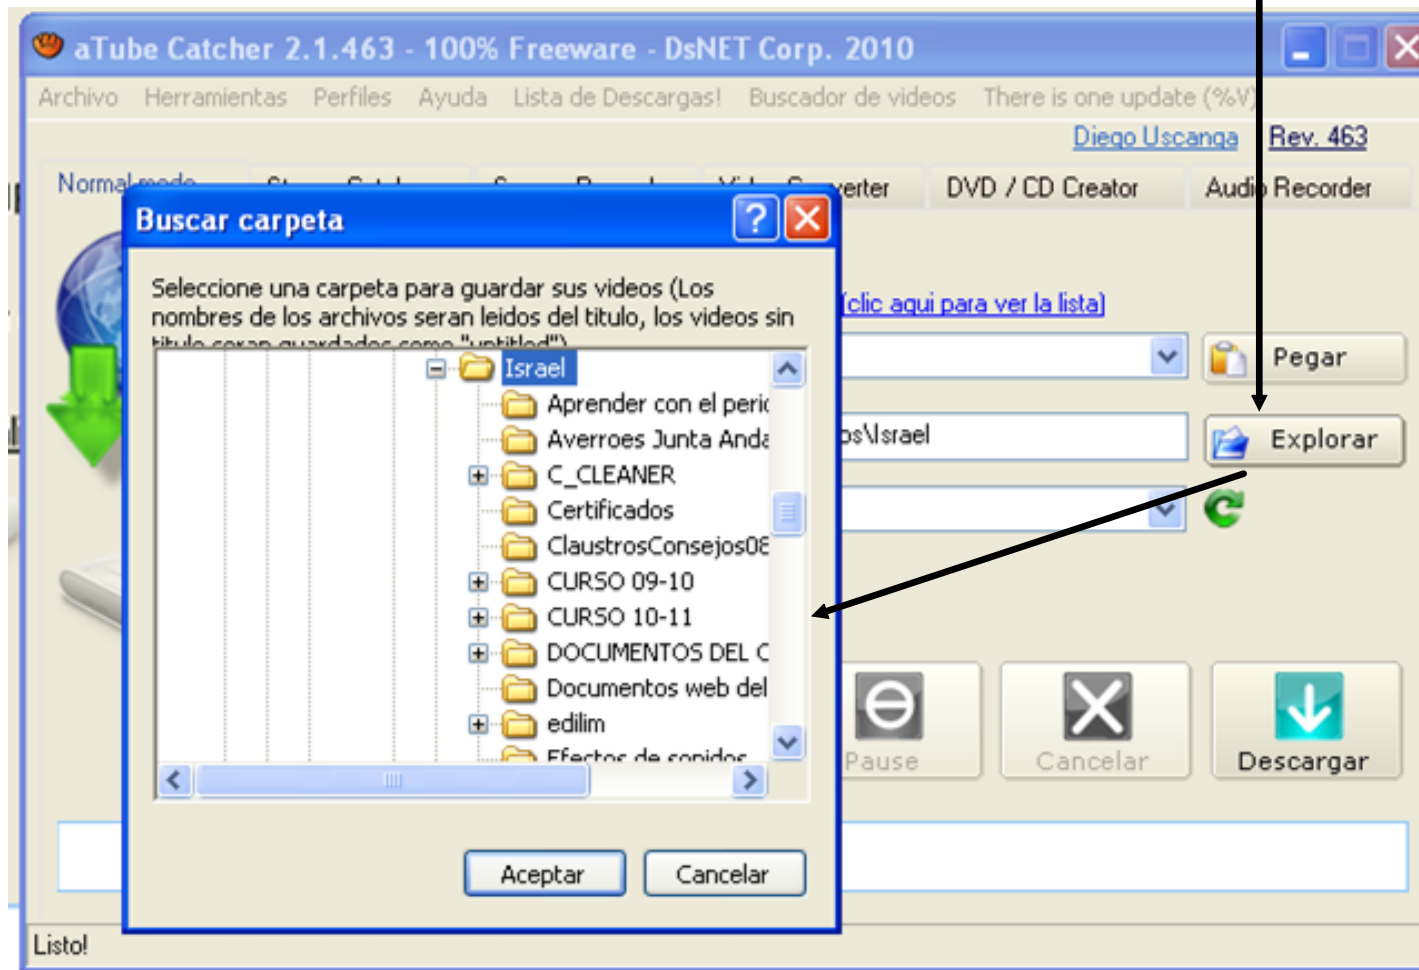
aTube Catcher 2.1.463 - 100% Freeware - DsNET Corp. 2010

Archivo Herramientas Perfiles Ayuda Lista de Descargas! Buscador de videos There is one update (%V)

Diego Uscanga Rev. 463

Normal mode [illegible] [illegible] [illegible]erter DVD / CD Creator Audio Recorder

Buscar carpeta

Seleccione una carpeta para guardar sus videos (Los nombres de los archivos seran leidos del titulo, los videos sin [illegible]

Israel
Aprender con el peri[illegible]
Averroes Junta Anda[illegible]
C_CLEANER
Certificados
ClaustrosConsejos08
CURSO 09-10
CURSO 10-11
DOCUMENTOS DEL C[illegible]
Documentos web del
edilim
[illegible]

Aceptar Cancelar

(clic aqui para ver la lista)

Pegar

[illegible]s\Israel

Explorar

Pause Cancelar Descargar

Listo!